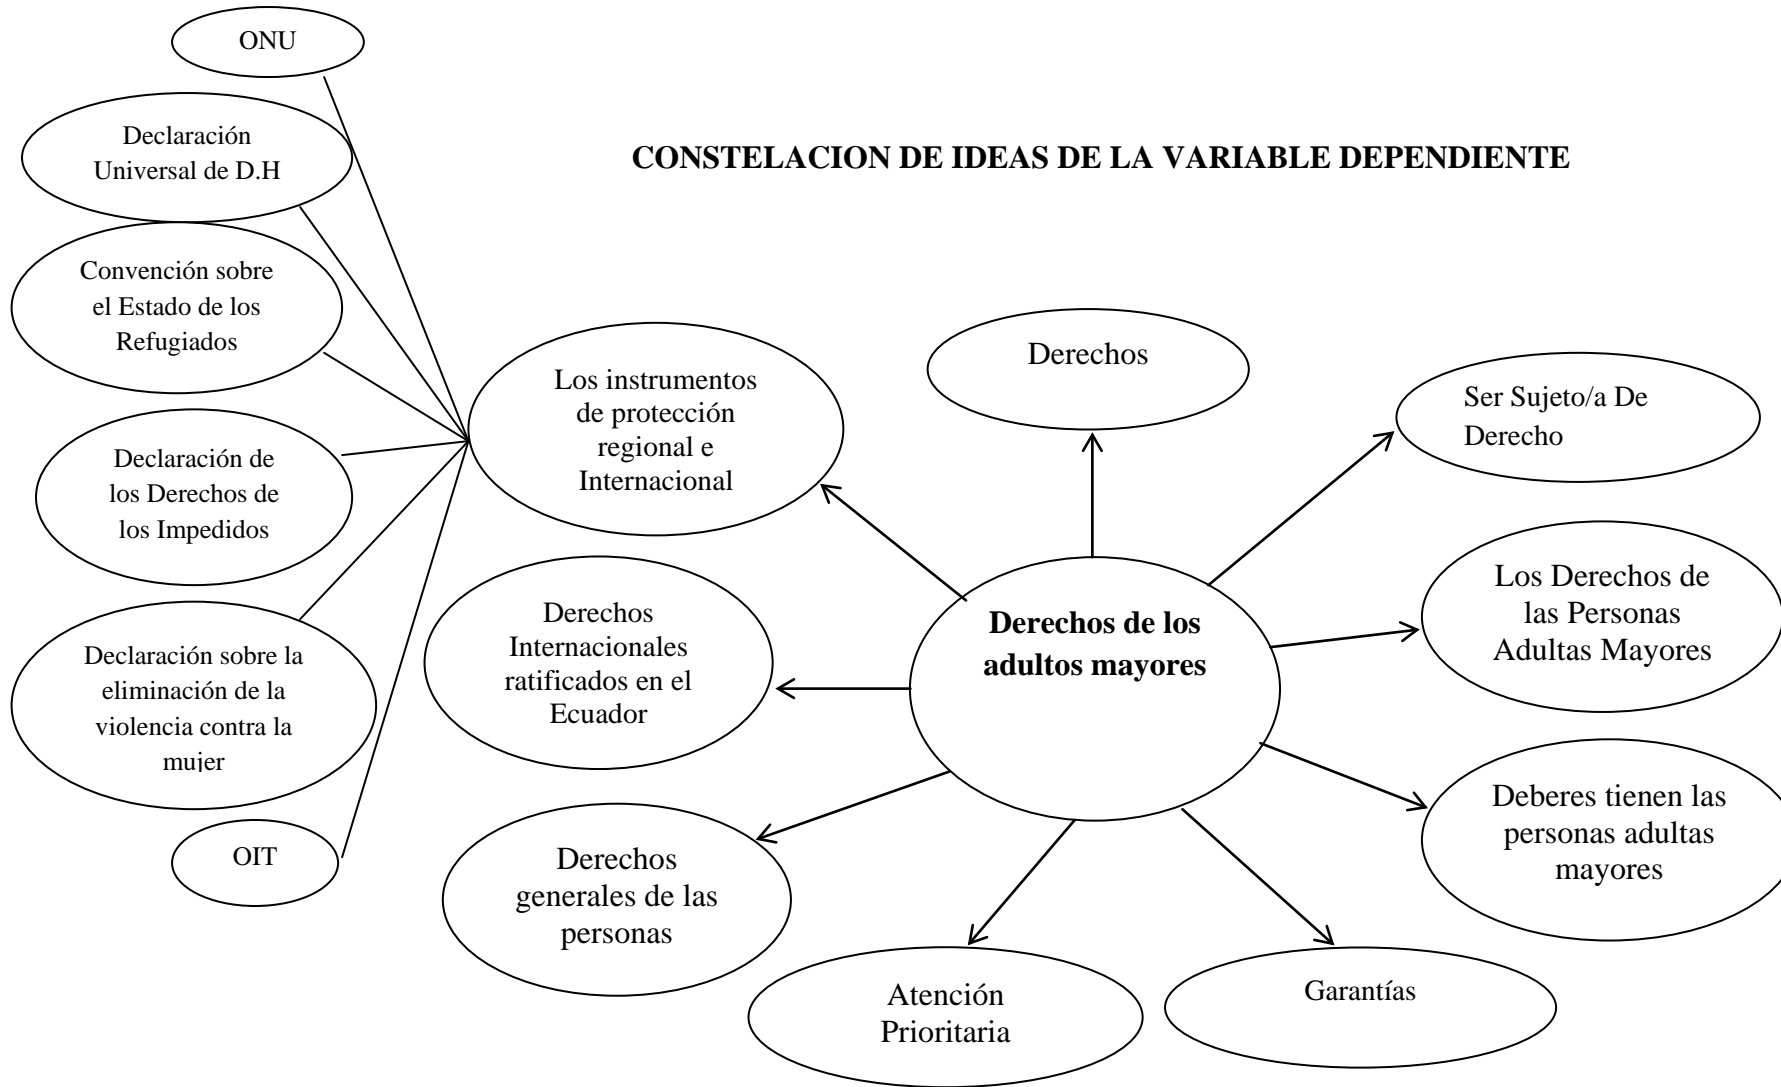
CONSTELACION DE IDEAS DE LA VARIABLE DEPENDIENTE

ONU

Declaración Universal de D.H

Convención sobre el Estado de los Refugiados

Declaración de los Derechos de los Impedidos

Declaración sobre la eliminación de la violencia contra la mujer

OIT

Los instrumentos de protección regional e Internacional

Derechos

Ser Sujeto/a De Derecho

Derechos Internacionales ratificados en el Ecuador

**Derechos de los adultos mayores**

Los Derechos de las Personas Adultas Mayores

Deberes tienen las personas adultas mayores

Derechos generales de las personas

Atención Prioritaria

Garantías